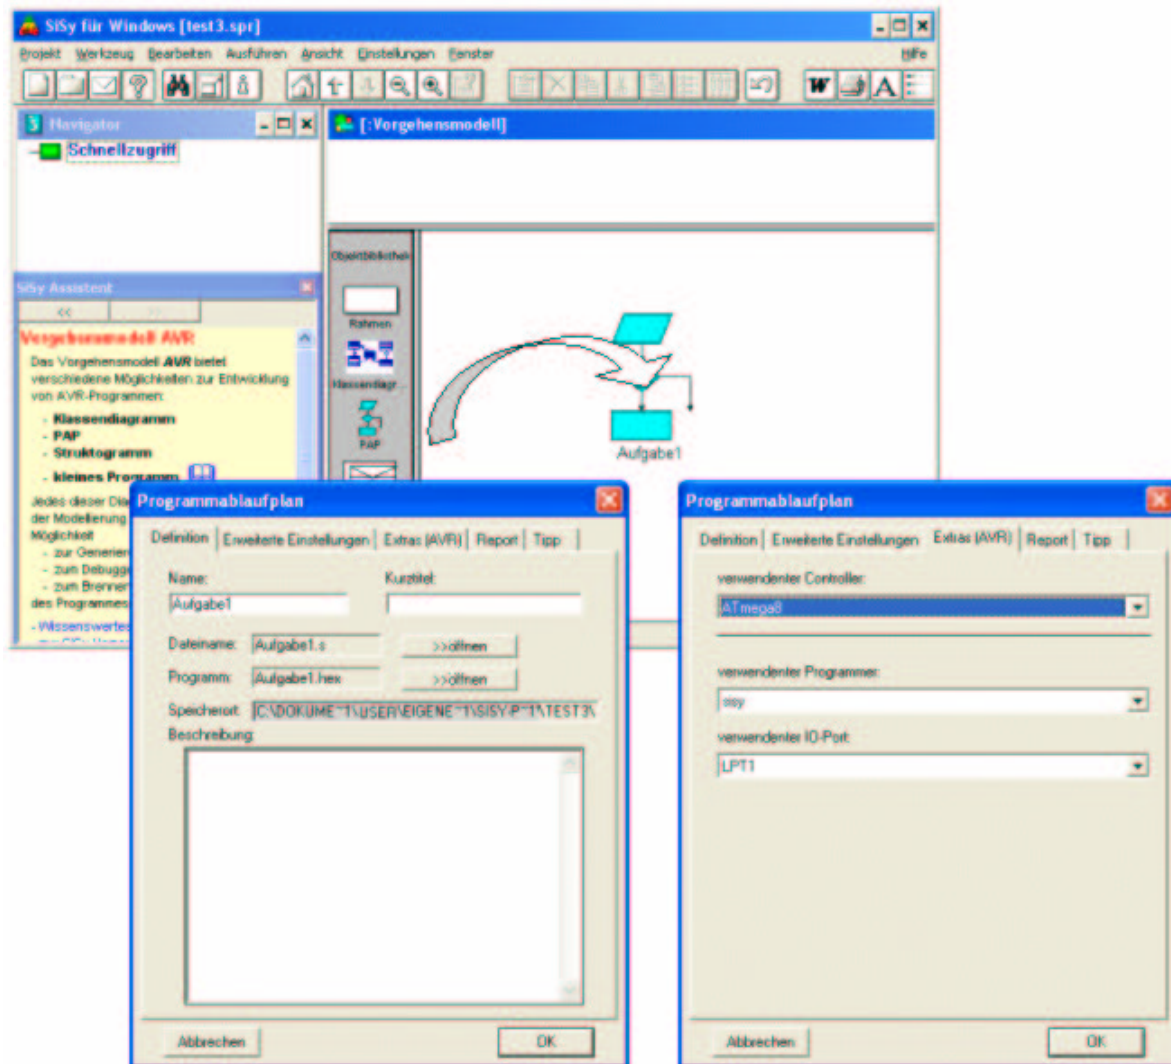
SiSy für Windows [test3.spr]

Projekt Werkzeug Bearbeiten Ausführen Ansicht Einstellungen Fenster Hilfe

Navigator

Schnellzugriff

[:Vorgehensmodell]

Objektbibliothek

Rahmen

Klassendiagr...

PAP

Aufgabe1

SiSy Assistent

<< >>

Vorgehensmodell AVR:

Das Vorgehensmodell AVR bietet verschiedene Möglichkeiten zur Entwicklung von AVR-Programmen:

- Klassendiagramm
- PAP
- Struktogramm
- kleines Programm

Jedes dieser Dia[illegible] der Modellierung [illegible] Möglichkeit
- zur Generier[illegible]
- zum Debugg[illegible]
- zum Brenner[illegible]
des Programmes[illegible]

- Wissenswertes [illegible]

Programmablaufplan

Definition | Erweiterte Einstellungen | Extras (AVR) | Report | Tipp

Name:
Aufgabe1

Kurztitel:

Dateiname: Aufgabe1.s >>öffnen

Programm: Aufgabe1.hex >>öffnen

Speicherort: C:\DOKUME~1\USER\EIGENE~1\SISY\P~1\TEST3\

Beschreibung:

Abbrechen OK

Programmablaufplan

Definition | Erweiterte Einstellungen | Extras (AVR) | Report | Tipp

verwendenter Controller:
ATmega8

verwendenter Programmer:
sisy

verwendenter IO-Port:
LPT1

Abbrechen OK